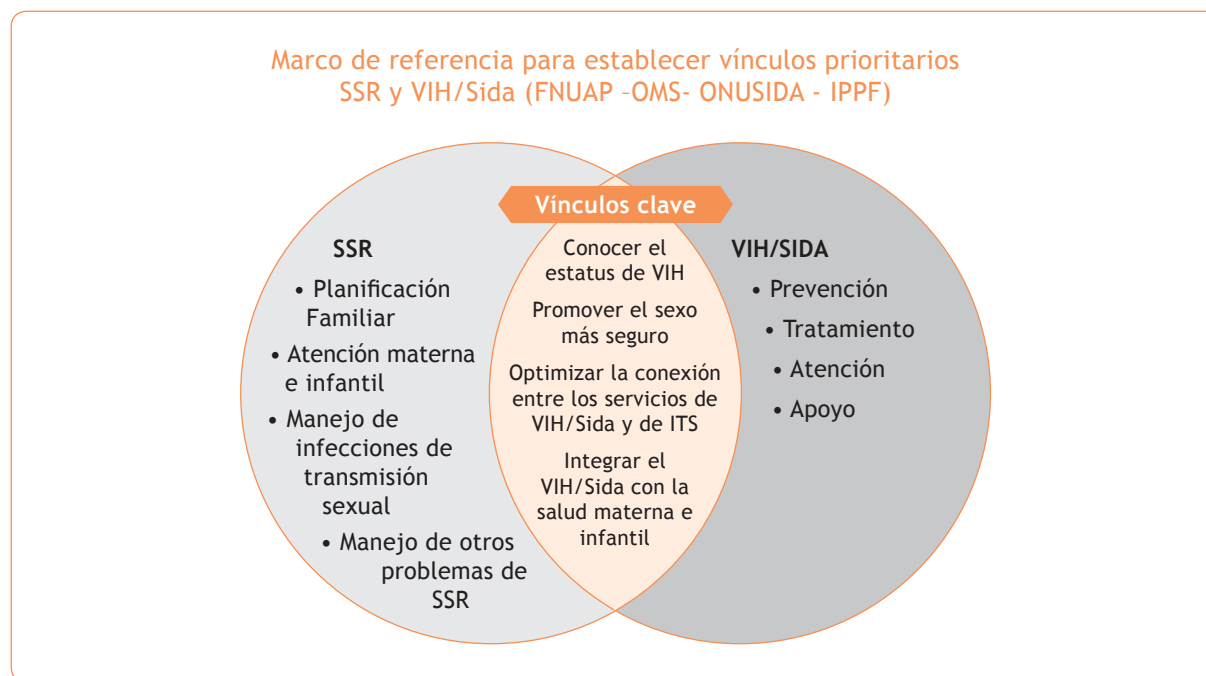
Marco de referencia para establecer vínculos prioritarios SSR y VIH/Sida (FNUAP –OMS- ONUSIDA - IPPF)

Vínculos clave

SSR

• Planificación Familiar

• Atención materna e infantil

• Manejo de infecciones de transmisión sexual

• Manejo de otros problemas de SSR

Conocer el estatus de VIH

Promover el sexo más seguro

Optimizar la conexión entre los servicios de VIH/Sida y de ITS

Integrar el VIH/Sida con la salud materna e infantil

VIH/SIDA

• Prevención

• Tratamiento

• Atención

• Apoyo